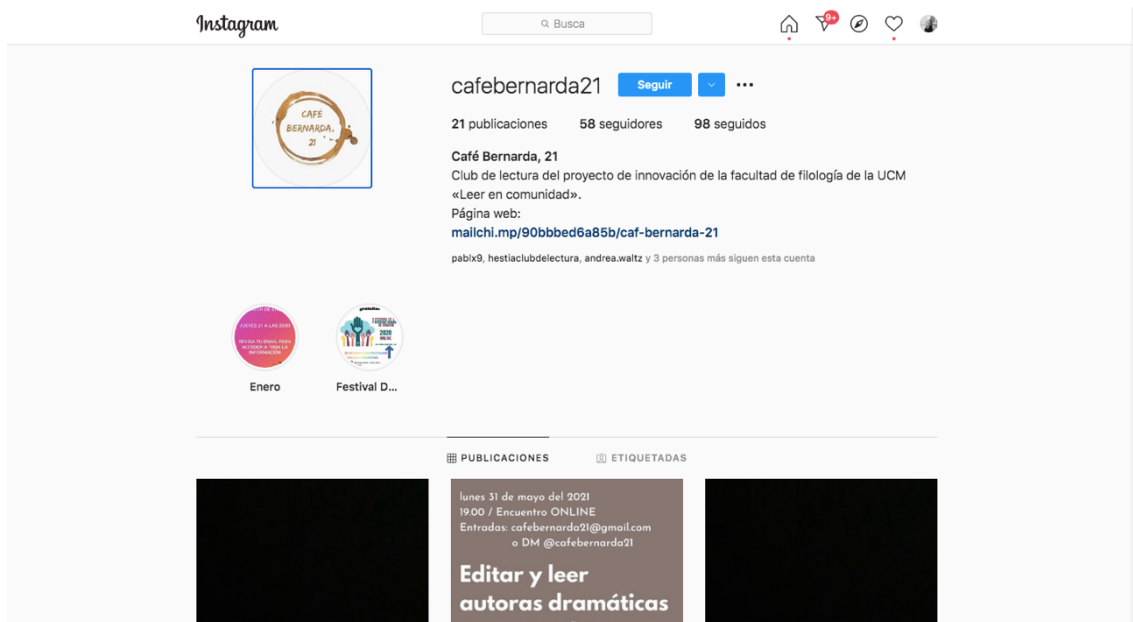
Instagram

Busca

9+

CAFE BERNARDA, 21

cafebernarda21 Seguir

21 publicaciones 58 seguidores 98 seguidos

Café Bernarda, 21
Club de lectura del proyecto de innovación de la facultad de filología de la UCM «Leer en comunidad».
Página web:
mailchi.mp/90bbbed6a85b/caf-bernarda-21

pablx9, hestiaclubdelectura, andrea.waltz y 3 personas más siguen esta cuenta

JUEVES 21 A LAS 20:00
REVISA TU EMAIL PARA ACCEDER A TODA LA INFORMACIÓN

2020

Enero

Festival D...

PUBLICACIONES ETIQUETADAS

lunes 31 de mayo del 2021
19.00 / Encuentro ONLINE
Entradas: cafebernarda21@gmail.com
o DM @cafebernarda21

Editar y leer
autoras dramáticas